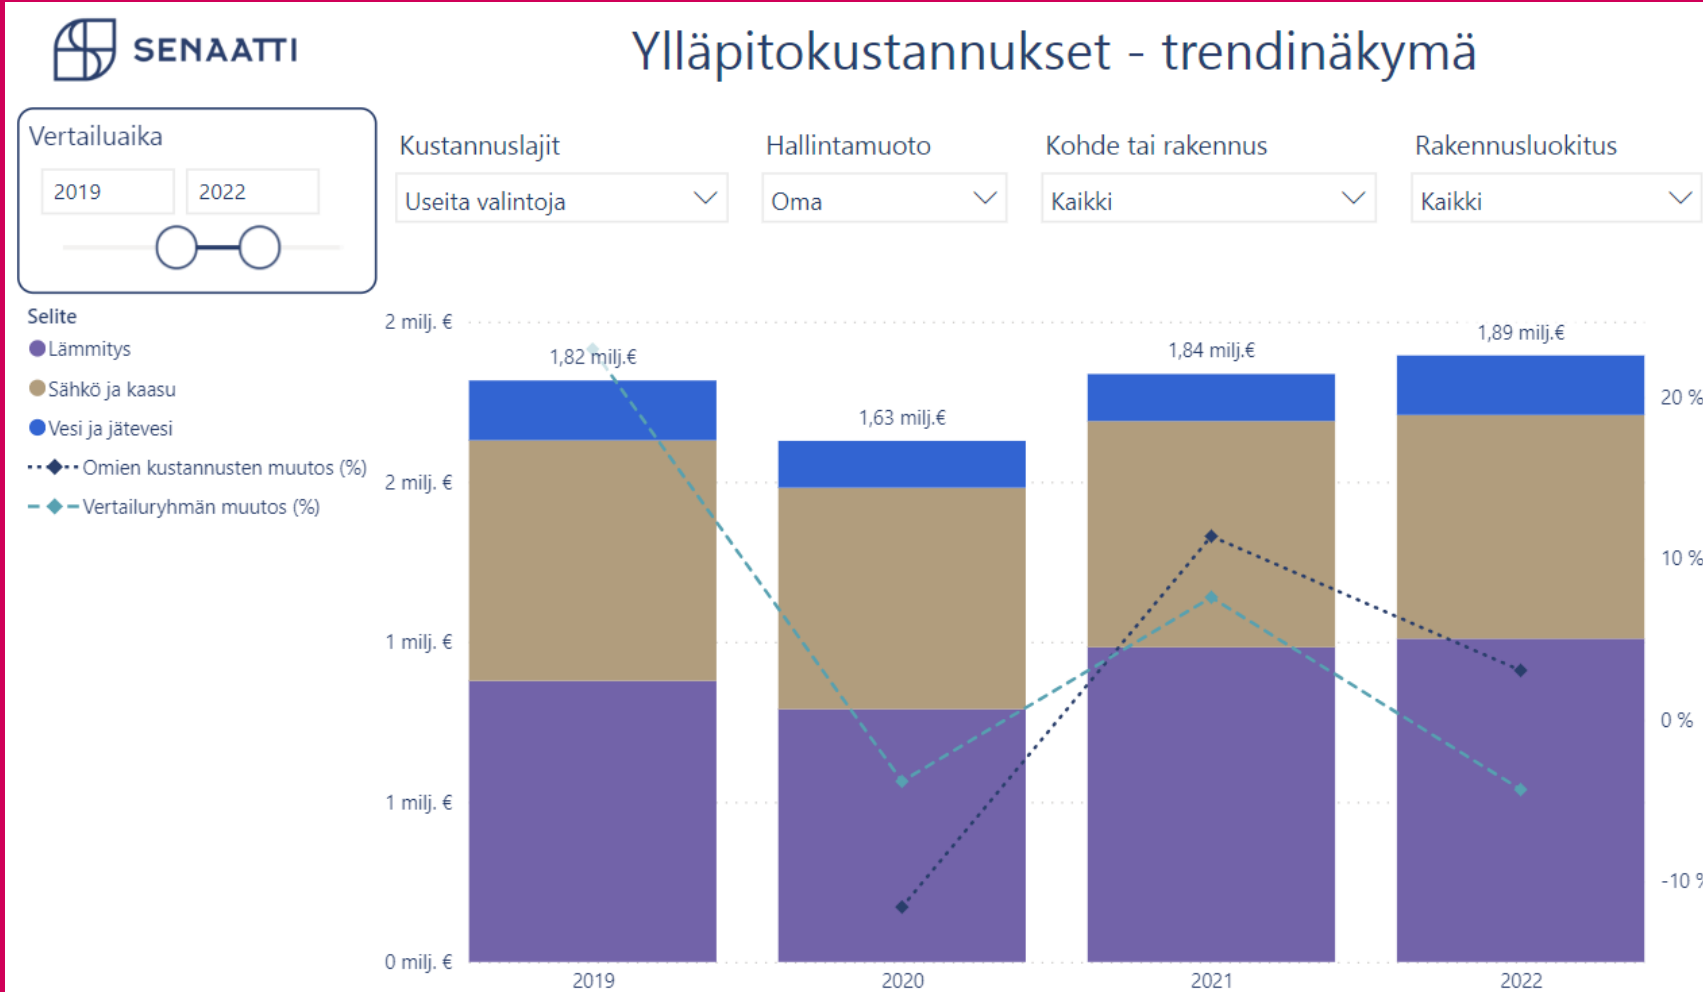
SENAATTI

Ylläpitokustannukset - trendinäkymä

Vertailuaika
2019
2022

Kustannuslajit
Useita valintoja

Hallintamuoto
Oma

Kohde tai rakennus
Kaikki

Rakennusluokitus
Kaikki

Selite
Lämmitys
Sähkö ja kaasu
Vesi ja jätevesi
Omien kustannusten muutos (%)
Vertailuryhmän muutos (%)

2 milj. €
2 milj. €
1 milj. €
1 milj. €
0 milj. €

1,82 milj.€
1,63 milj.€
1,84 milj.€
1,89 milj.€

20 %
10 %
0 %
-10 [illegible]

2019
2020
2021
2022